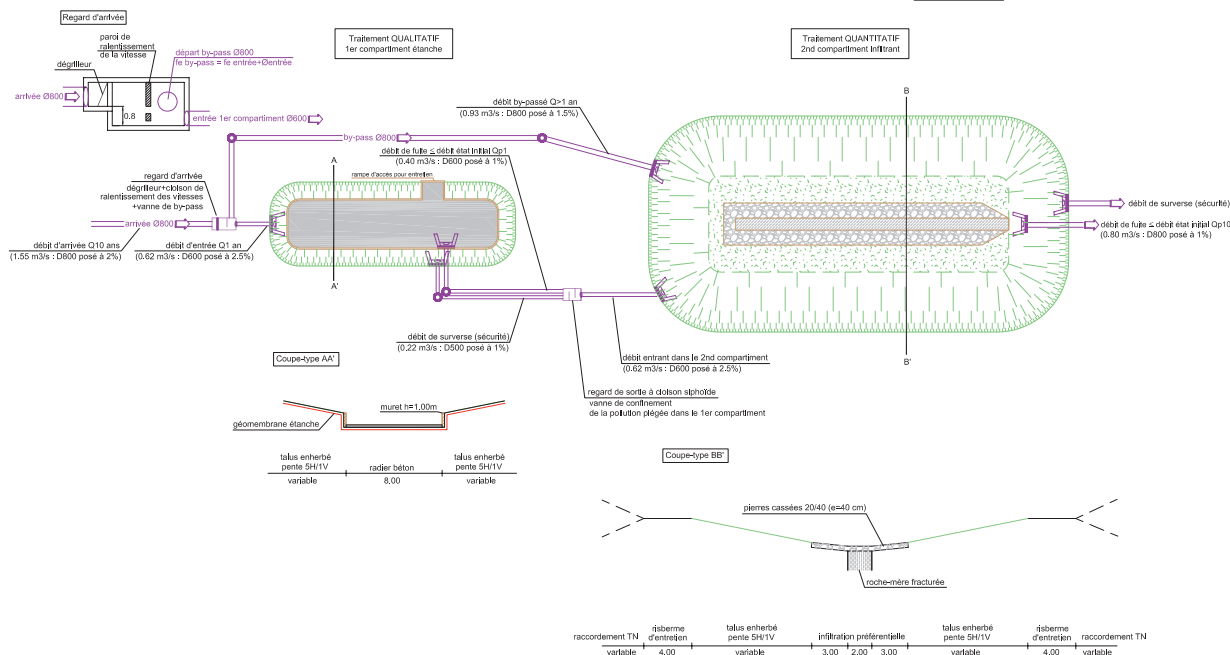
Regard d'arrivée

paroi de ralentissement de la vitesse

dégrilleur

départ by-pass Ø600
fe by-pass = fe entrée+Øentrée

arrivée Ø800

0.8

entrée 1er compartiment Ø600

Traitement QUALITATIF
1er compartiment étanche

Traitement QUANTITATIF
2nd compartiment infiltrant

débit by-passé Q>1 an
(0.93 m3/s : D800 posé à 1.5%)

by-pass Ø800

débit de fuite ≤ débit état initial Qp1
(0.40 m3/s : D600 posé à 1%)

A

B

rampe d'accès pour entretien

regard d'arrivée
dégrilleur+cloison de ralentissement des vitesses +vanne de by-pass

arrivée Ø800

débit d'arrivée Q10 ans
(1.55 m3/s : D800 posé à 2%)

débit d'entrée Q1 an
(0.62 m3/s : D600 posé à 2.5%)

A'

débit de surverse (sécurité)

débit de fuite ≤ débit état initial Qp10
(0.80 m3/s : D800 posé à 1%)

débit de surverse (sécurité)
(0.22 m3/s : D500 posé à 1%)

débit entrant dans le 2nd compartiment
(0.62 m3/s : D600 posé à 2.5%)

B'

Coupe-type AA'

regard de sortie à cloison siphoïde
vanne de confinement
de la pollution piégée dans le 1er compartiment

muret h=1.00m

géomembrane étanche

| talus enherbé pente 5H/1V | radier béton | talus enherbé pente 5H/1V |
|---|---|---|
| variable | 8.00 | variable |

Coupe-type BB'

pierres cassées 20/40 (e=40 cm)

roche-mère fracturée

| raccordement TN | risberme d'entretien | talus enherbé pente 5H/1V | infiltration préférentielle | | | talus enherbé pente 5H/1V | risberme d'entretien | raccordement TN |
|---|---|---|---|---|---|---|---|---|
| variable | 4.00 | variable | 3.00 | 2.00 | 3.00 | variable | 4.00 | variable |